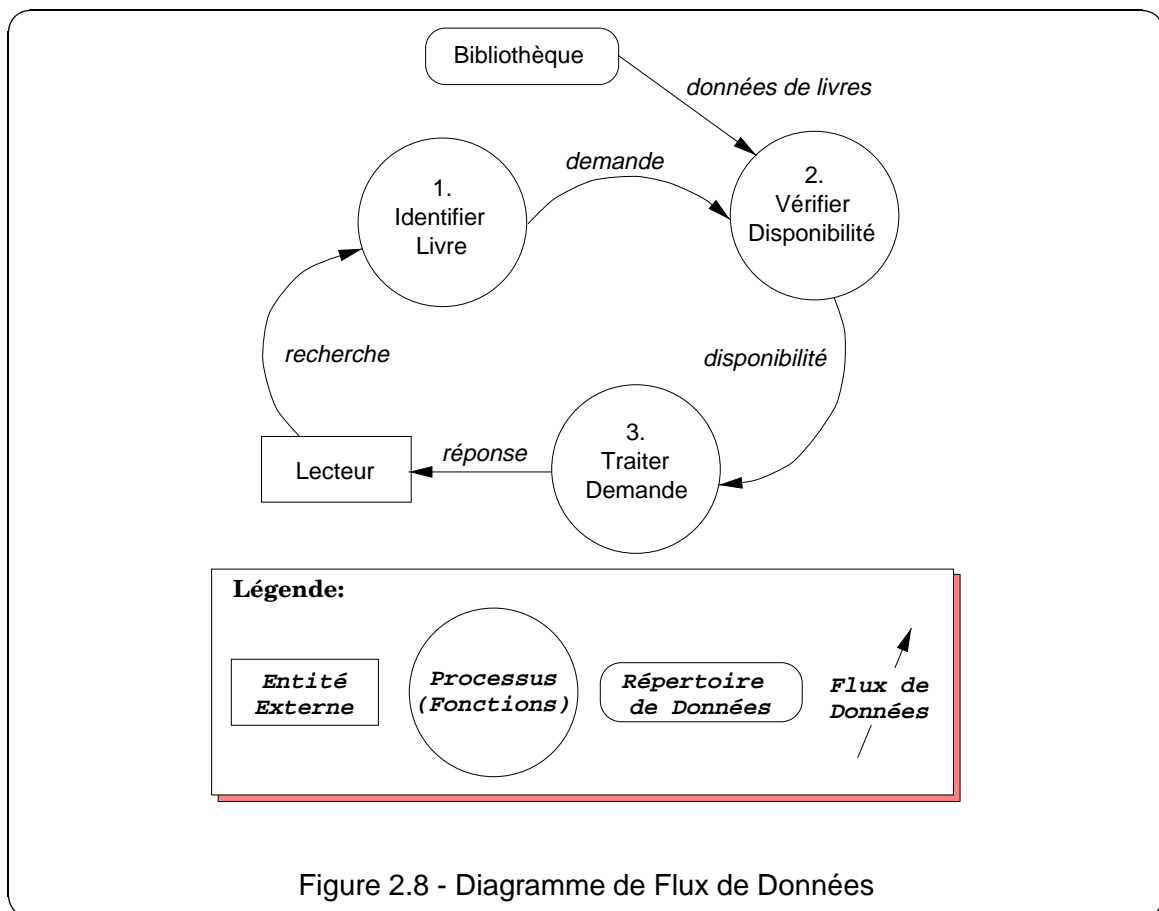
Bibliothèque

données de livres

demande

1.
Identifier
Livre

2.
Vérifier
Disponibilité

recherche

disponibilité

3.
Traiter
Demande

Lecteur

réponse

Légende:

Entité
Externe

Processus
(Fonctions)

Répertoire
de Données

Flux de
Données

Figure 2.8 - Diagramme de Flux de Données